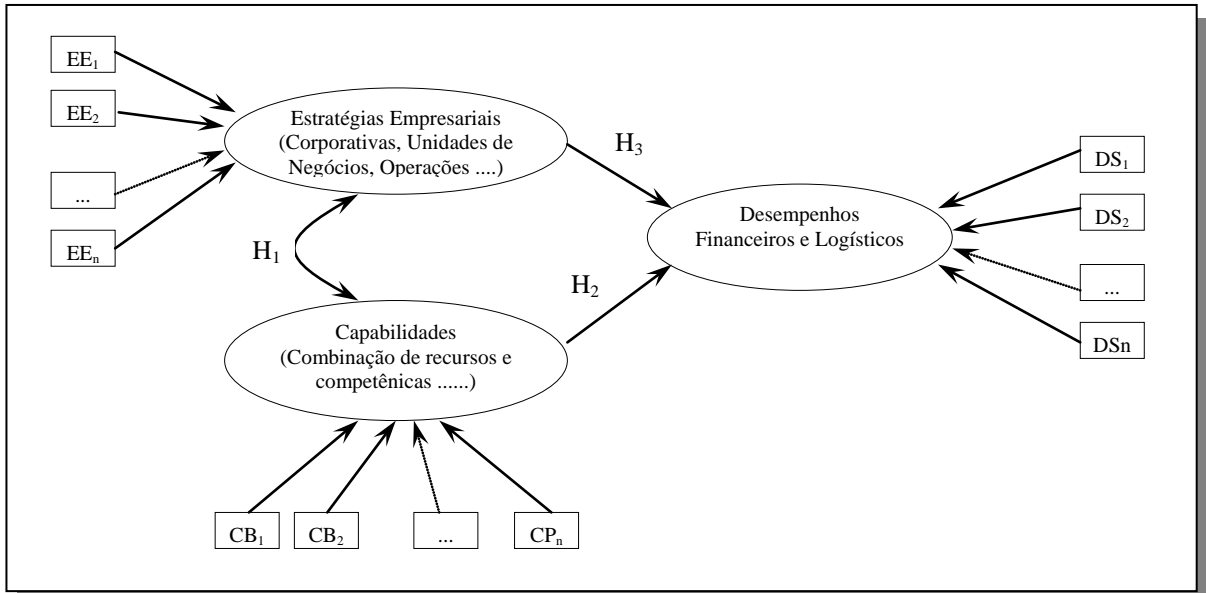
$EE_1$

$EE_2$

...

$EE_n$

Estratégias Empresariais (Corporativas, Unidades de Negócios, Operações ....)

$H_3$

$H_1$

$H_2$

Desempenhos Financeiros e Logísticos

$DS_1$

$DS_2$

...

DSn

Capabilidades (Combinação de recursos e competênicas ......)

$CB_1$

$CB_2$

...

$CP_n$